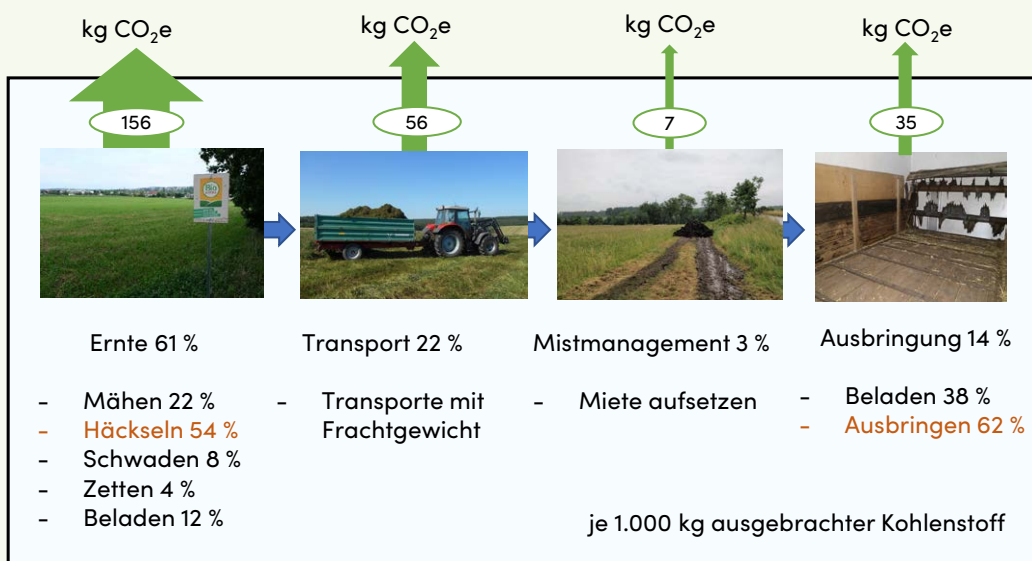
kg $CO_2$e

156

Ernte 61 %

- Mähen 22 %
- Häckseln 54 %
- Schwaden 8 %
- Zetten 4 %
- Beladen 12 %

kg $CO_2$e

56

Transport 22 %

- Transporte mit Frachtgewicht

kg $CO_2$e

7

Mistmanagement 3 %

- Miete aufsetzen

kg $CO_2$e

35

Ausbringung 14 %

- Beladen 38 %
- Ausbringen 62 %

je 1.000 kg ausgebrachter Kohlenstoff